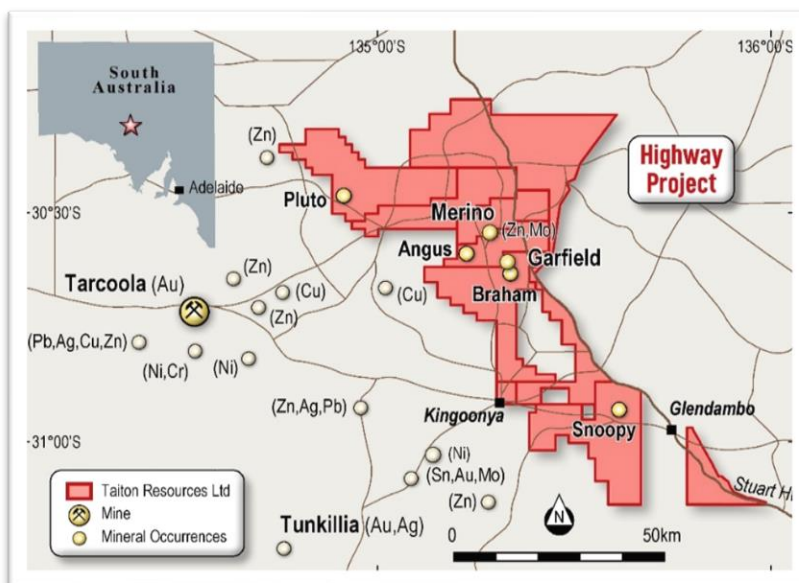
135°00'S

136°00'S

South Australia

Adelaide

Highway Project

(Zn)

Pluto

-30°30'S

Merino

(Zn,Mo)

Angus

Garfield

Braham

(Zn)

Tarcoola (Au)

(Cu)

(Cu)

(Zn)

(Pb,Ag,Cu,Zn)

(Ni,Cr)

(Ni)

(Zn,Ag,Pb)

Kingoonya

Glendambo

Snoopy

-31°00'S

(Ni)

(Sn,Au,Mo)

(Zn)

Stuart Hi

Taiton Resources Ltd

Mine

Mineral Occurrences

Tunkillia (Au,Ag)

N

0

50km